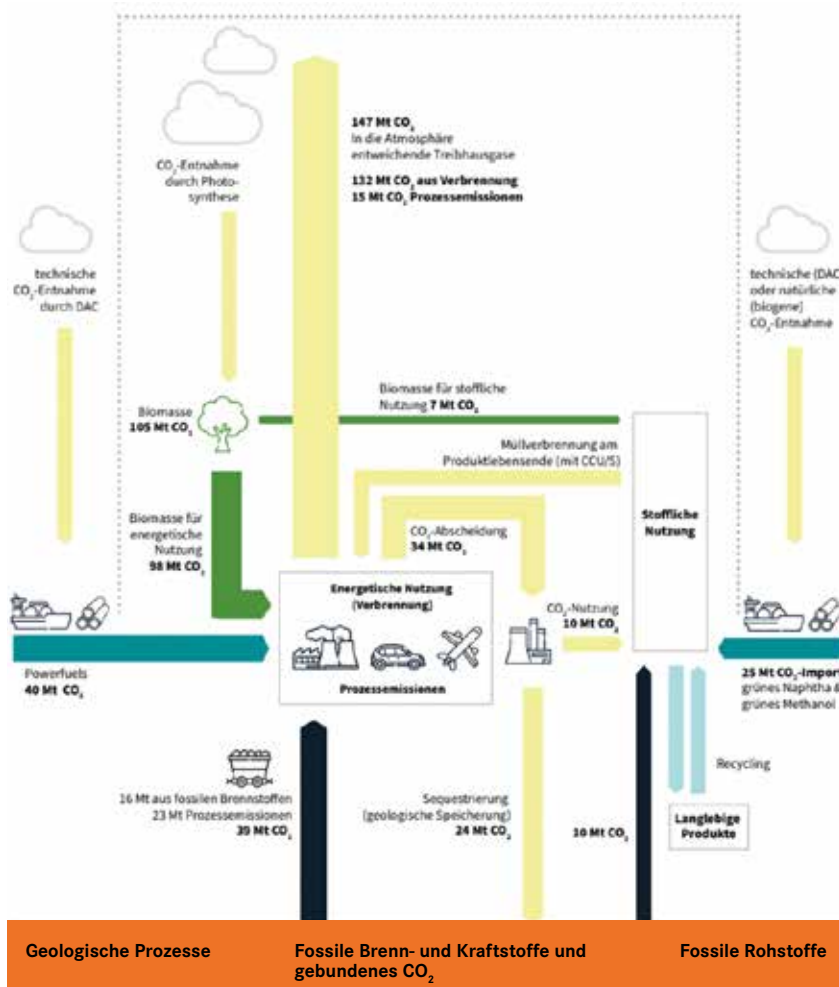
147 Mt $CO_2$
In die Atmosphäre entweichende Treibhausgase

132 Mt $CO_2$ aus Verbrennung
15 Mt $CO_2$ Prozessemissionen

$CO_2$-Entnahme durch Photosynthese

technische $CO_2$-Entnahme durch DAC

technische (DAC) oder natürliche (biogene) $CO_2$-Entnahme

Biomasse
105 Mt $CO_2$

Biomasse für stoffliche Nutzung 7 Mt $CO_2$

Müllverbrennung am Produktlebensende (mit CCU/S)

Stoffliche Nutzung

Biomasse für energetische Nutzung
98 Mt $CO_2$

$CO_2$-Abscheidung
34 Mt $CO_2$

Energetische Nutzung (Verbrennung)

Prozessemissionen

$CO_2$-Nutzung
10 Mt $CO_2$

Powerfuels
40 Mt $CO_2$

25 Mt $CO_2$-Impor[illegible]
grünes Naphtha &
grünes Methanol

Recycling

16 Mt aus fossilen Brennstoffen
23 Mt Prozessemissionen
39 Mt $CO_2$

Sequestrierung (geologische Speicherung)
24 Mt $CO_2$

10 Mt $CO_2$

Langlebige Produkte

Geologische Prozesse

Fossile Brenn- und Kraftstoffe und gebundenes $CO_2$

Fossile Rohstoffe